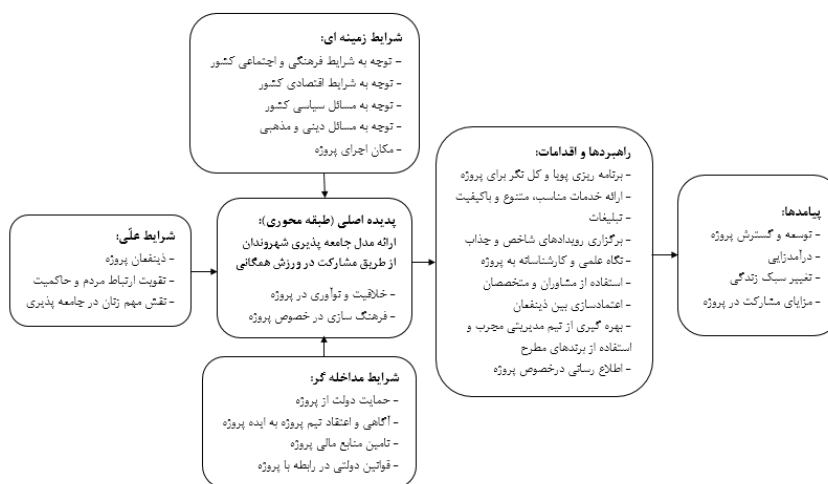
شرایط زمینه ای:
- توجه به شرایط فرهنگی و اجتماعی کشور
- توجه به شرایط اقتصادی کشور
- توجه به مسائل سیاسی کشور
- توجه به مسائل دینی و مذهبی
- مکان اجرای پروژه

شرایط علّی:
- ذینفعان پروژه
- تقویت ارتباط مردم و حاکمیت
- نقش مهم زنان در جامعه پذیری

پدیده اصلی (طبقه محوری):
ارائه مدل جامعه پذیری شهروندان از طریق مشارکت در ورزش همگانی
- خلاقیت و نوآوری در پروژه
- فرهنگ سازی در خصوص پروژه

شرایط مداخله گر:
- حمایت دولت از پروژه
- آگاهی و اعتقاد تیم پروژه به ایده پروژه
- تامین منابع مالی پروژه
- قوانین دولتی در رابطه با پروژه

راهبردها و اقدامات:
- برنامه ریزی پویا و کل نگر برای پروژه
- ارائه خدمات مناسب، متنوع و باکیفیت
- تبلیغات
- برگزاری رویدادهای شاخص و جذاب
- نگاه علمی و کارشناسانه به پروژه
- استفاده از مشاوران و متخصصان
- اعتمادسازی بین ذینفعان
- بهره گیری از تیم مدیریتی مجرب و استفاده از برندهای مطرح
- اطلاع رسانی درخصوص پروژه

پیامدها:
- توسعه و گسترش پروژه
- درآمدزایی
- تغییر سبک زندگی
- مزایای مشارکت در پروژه